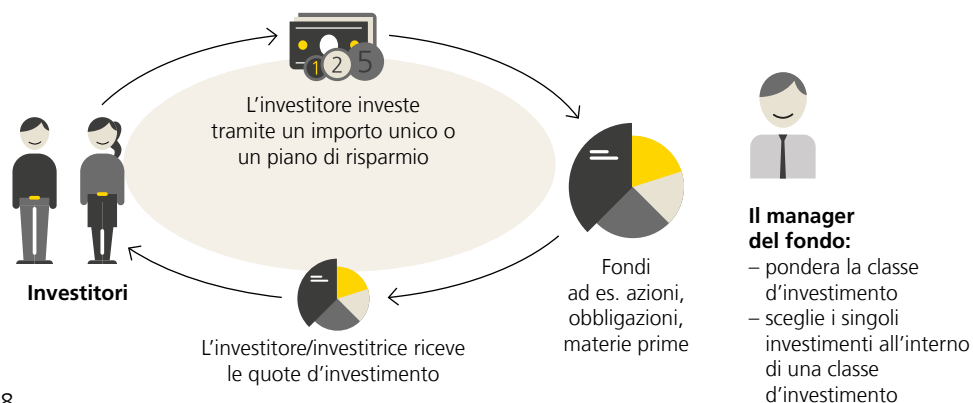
1 2 5

L’investitore investe tramite un importo unico o un piano di risparmio

Investitori

Fondi ad es. azioni, obbligazioni, materie prime

L’investitore/investitrice riceve le quote d’investimento

Il manager del fondo:
– pondera la classe d’investimento
– sceglie i singoli investimenti all’interno di una classe d’investimento

8